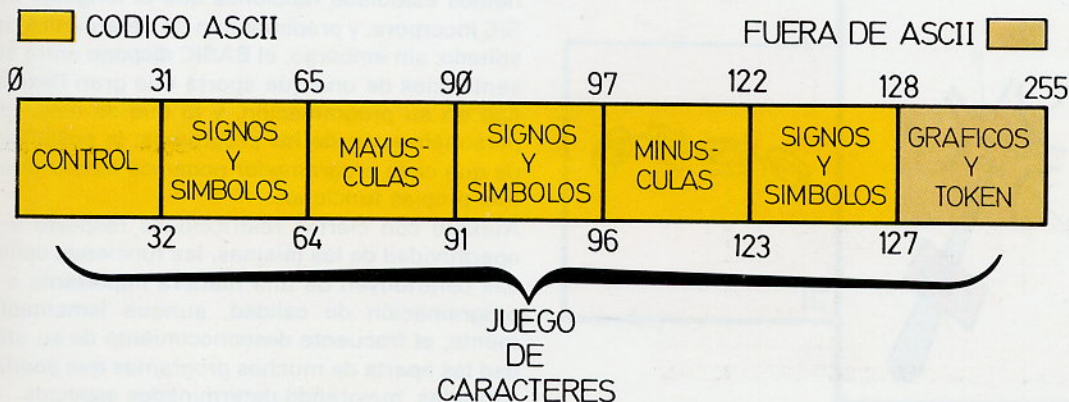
CODIGO ASCII

FUERA DE ASCII

Ø 31 65 9Ø 97 122 128 255

| CONTROL | SIGNOS Y SIMBOLOS | MAYUSCULAS | SIGNOS Y SIMBOLOS | MINUSCULAS | SIGNOS Y SIMBOLOS | GRAFICOS Y TOKEN |
|---|---|---|---|---|---|---|

32 64 91 96 123 127

JUEGO DE CARACTERES